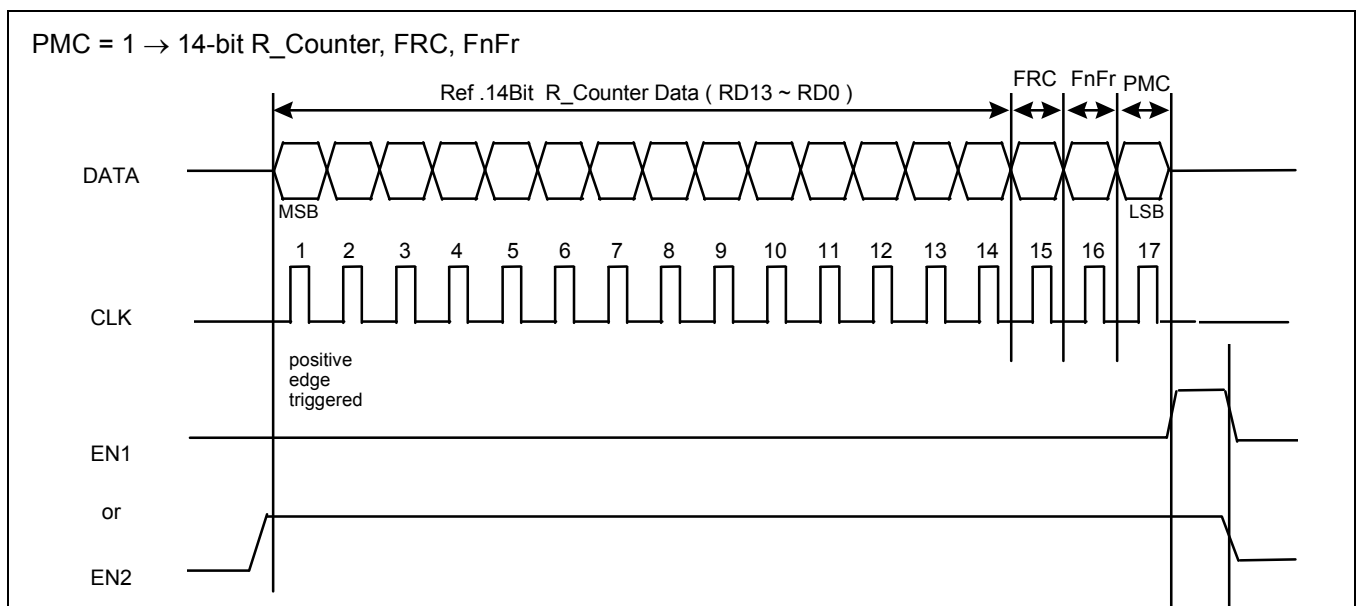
PMC = 1 $\rightarrow$ 14-bit R_Counter, FRC, FnFr

Ref .14Bit R_Counter Data ( RD13 ~ RD0 )

FRC FnFr PMC

DATA

MSB

LSB

1 2 3 4 5 6 7 8 9 10 11 12 13 14 15 16 17

CLK

positive edge triggered

EN1

or

EN2